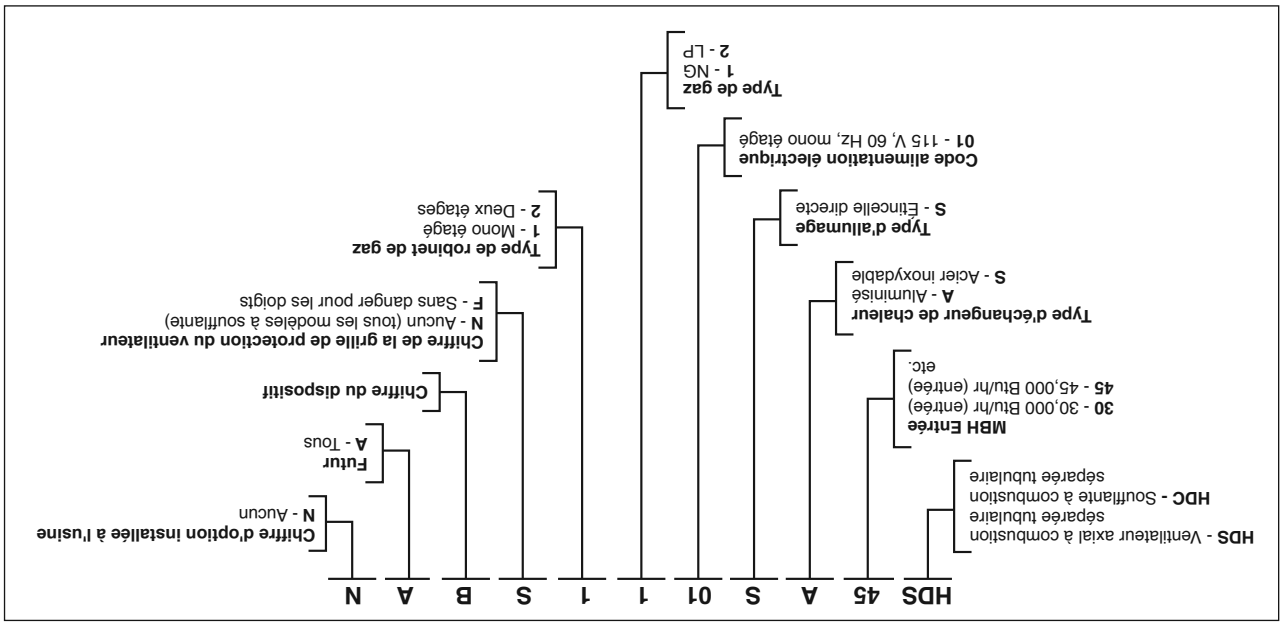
HDS 45 A S 01 1 1 S B A N

HDS - Ventilateur axial à combustion séparée tubulaire
HDC - Soufflante à combustion séparée tubulaire

MBH Entrée
30 - 30,000 Btu/hr (entrée)
45 - 45,000 Btu/hr (entrée)
etc.

Type d'échangeur de chaleur
A - Aluminisé
S - Acier inoxydable

Type d'allumage
S - Étincelle directe

Code alimentation électrique
01 - 115 V, 60 Hz, mono étage

Type de gaz
1 - NG
2 - LP

Type de robinet de gaz
1 - Mono étage
2 - Deux étages

Chiffre de la grille de protection du ventilateur
N - Aucun (tous les modèles à soufflante)
F - Sans danger pour les doigts

Chiffre du dispositif

Futur
A - Tous

Chiffre d'option installée à l'usine
N - Aucun